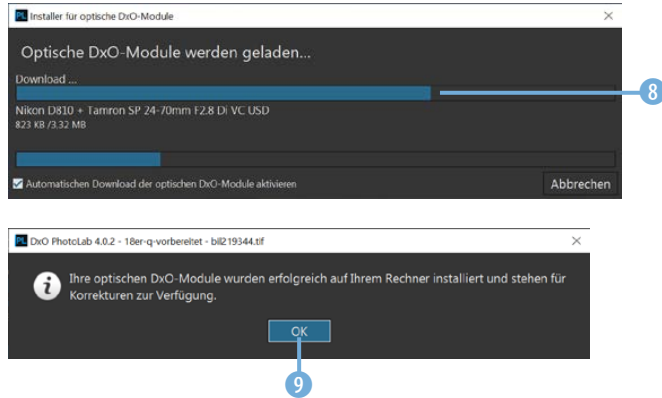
PL Installer für optische DxO-Module
×
Optische DxO-Module werden geladen...
Download ...
8
Nikon D810 + Tamron SP 24-70mm F2.8 Di VC USD
823 KB /3.32 MB
Automatischen Download der optischen DxO-Module aktivieren
Abbrechen

PL DxO PhotoLab 4.0.2 - 18er-q-vorbereitet - bll219344.tif
×
Ihre optischen DxO-Module wurden erfolgreich auf Ihrem Rechner installiert und stehen für Korrekturen zur Verfügung.
OK
9